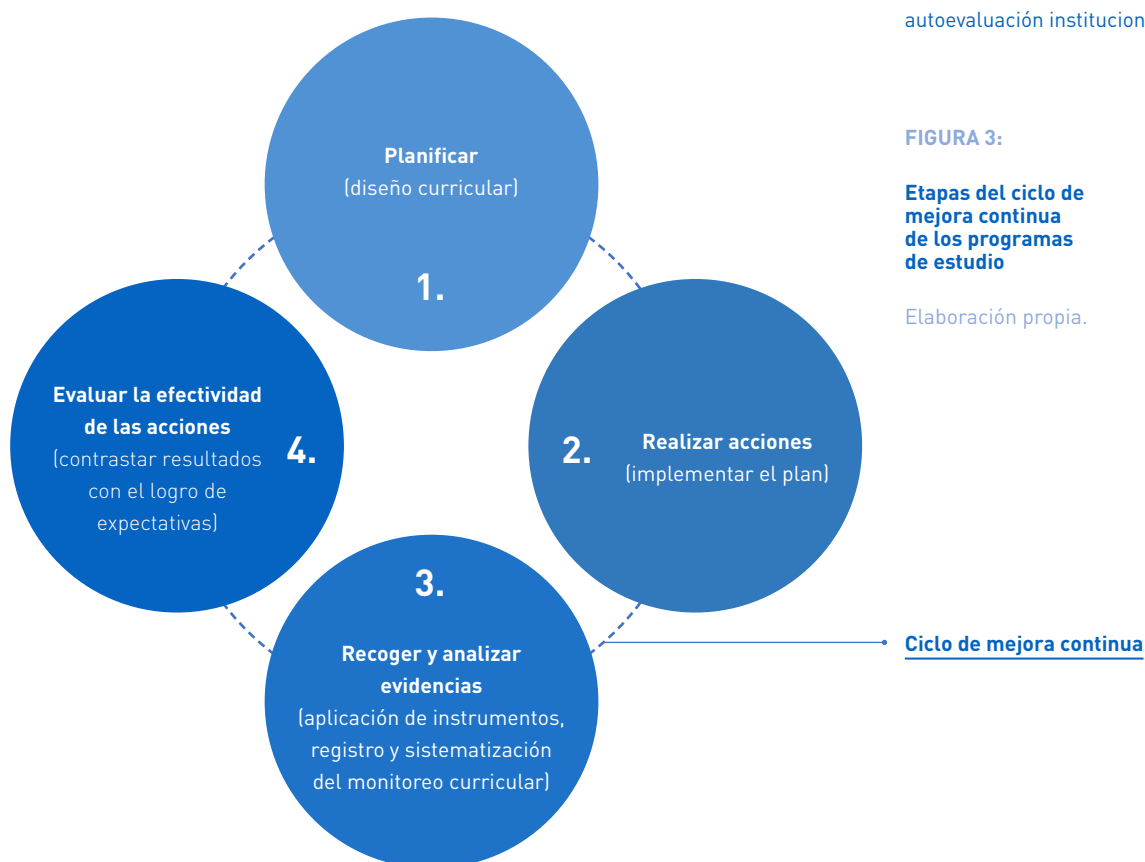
autoevaluación institucion

FIGURA 3:

Etapas del ciclo de mejora continua de los programas de estudio

Elaboración propia.

Planificar
(diseño curricular)

1.

Realizar acciones
(implementar el plan)

2.

3.

Recoger y analizar evidencias
(aplicación de instrumentos, registro y sistematización del monitoreo curricular)

Evaluar la efectividad de las acciones
(contrastar resultados con el logro de expectativas)

4.

Ciclo de mejora continua